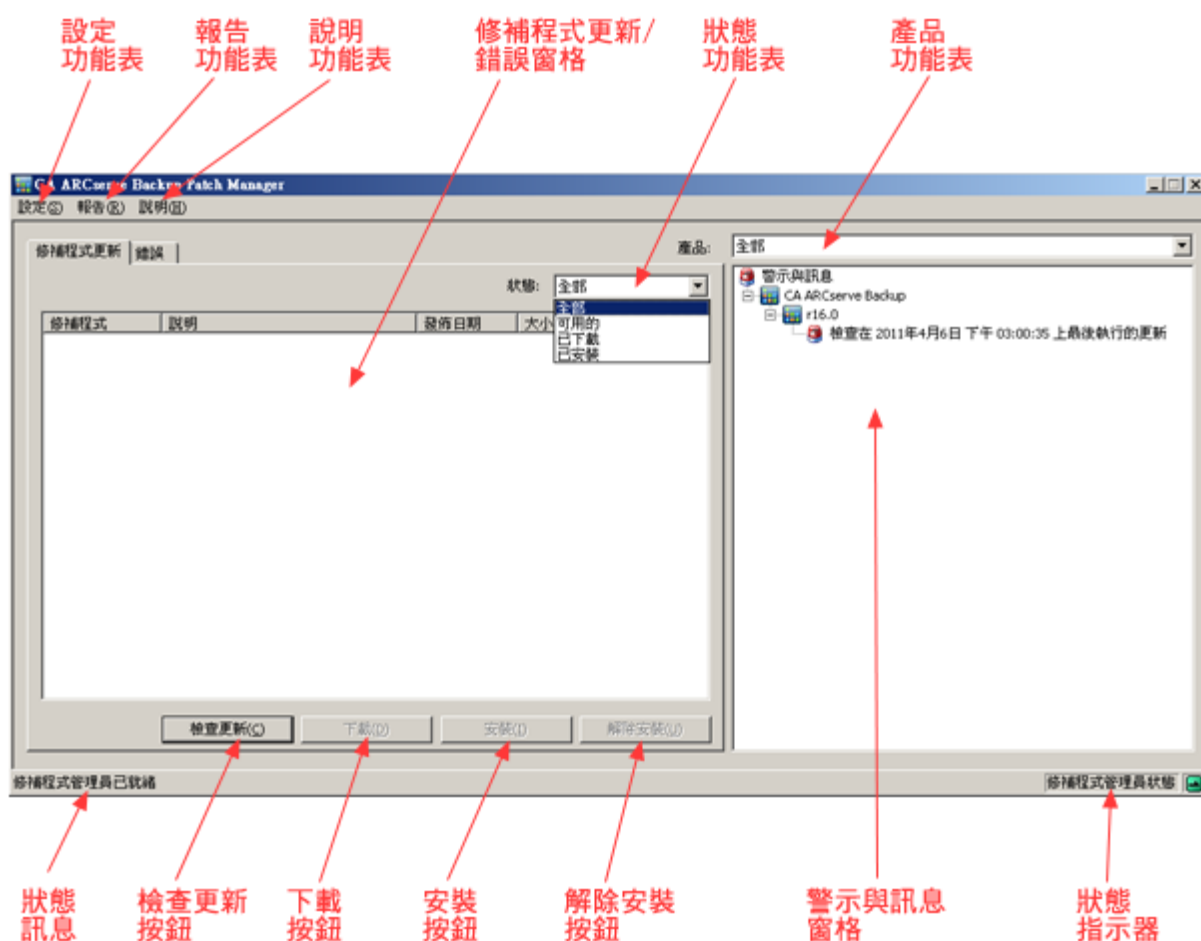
設定功能表

報告功能表

說明功能表

修補程式更新/錯誤窗格

狀態功能表

產品功能表

CA ARCserve Backup Patch Manager

設定(S) 報告(R) 說明(H)

修補程式更新 | 錯誤

產品: 全部

狀態: 全部

全部
可用的
已下載
已安裝

| 修補程式 | 說明 | 發佈日期 | 大小 |
|---|---|---|---|

警示與訊息
CA ARCserve Backup
r16.0
檢查在 2011年4月6日 下午 03:00:35 上最後執行的更新

檢查更新(C) 下載(D) 安裝(I) 解除安裝(U)

修補程式管理員已就緒

修補程式管理員狀態

狀態訊息

檢查更新按鈕

下載按鈕

安裝按鈕

解除安裝按鈕

警示與訊息窗格

狀態指示器